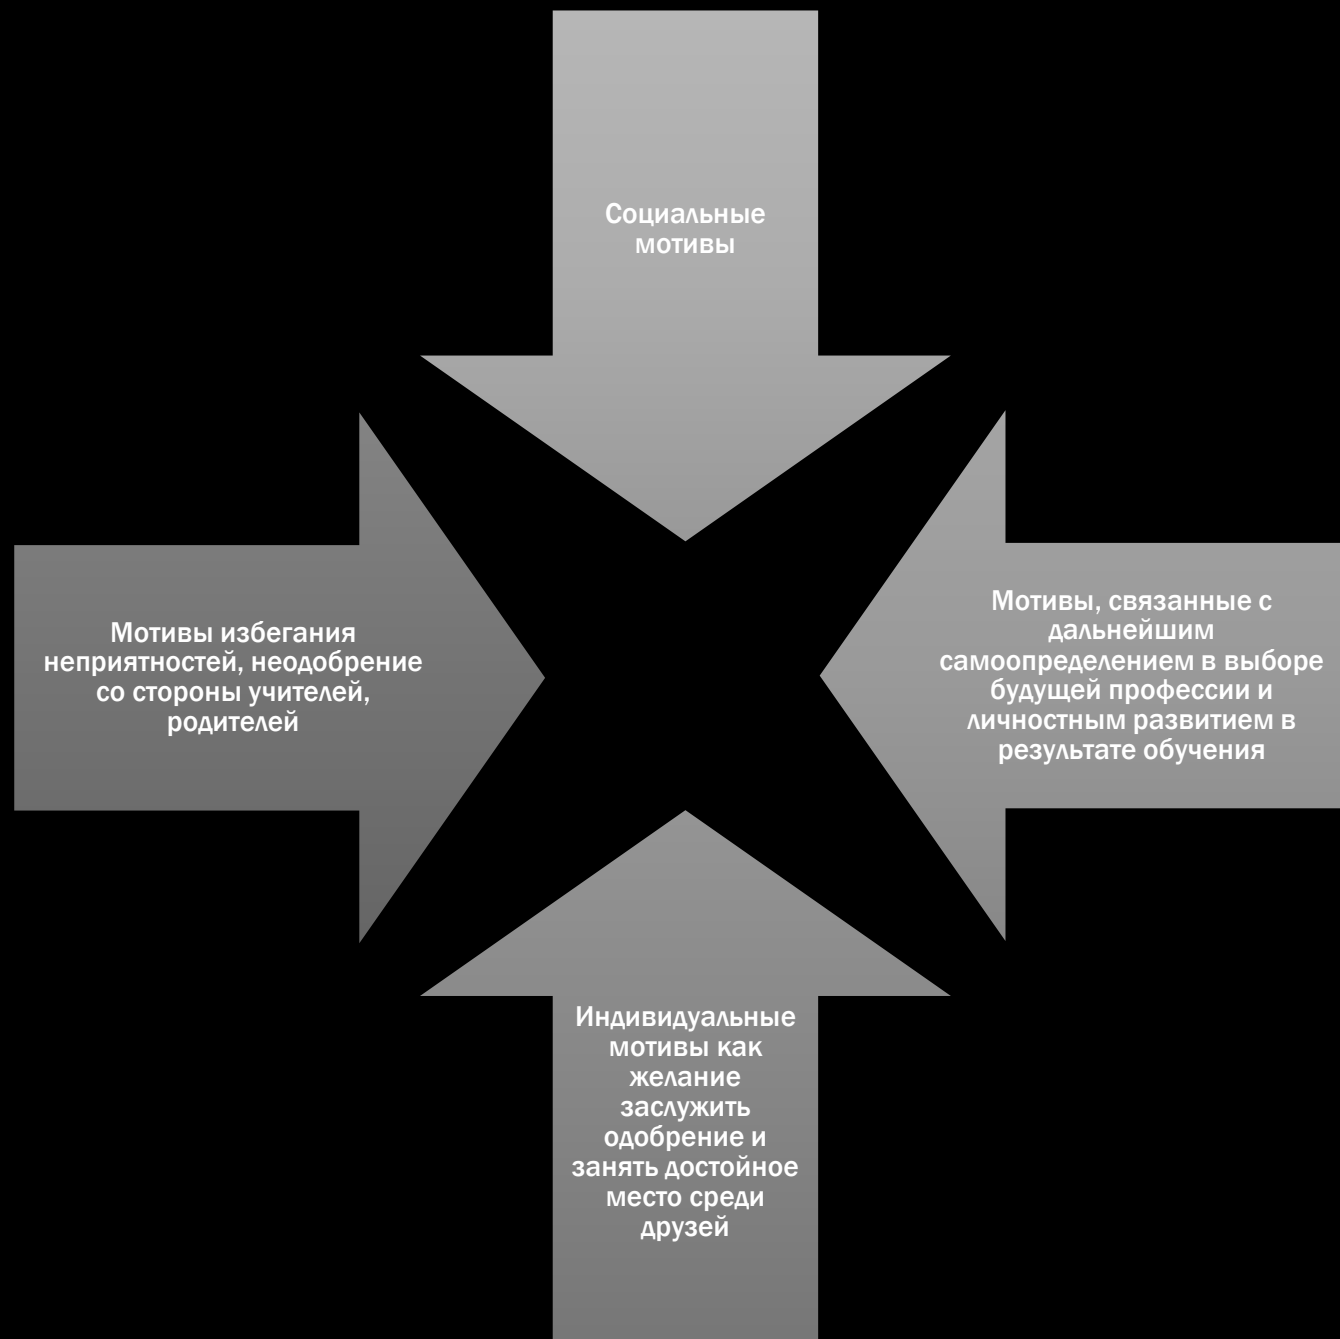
Социальные мотивы

Мотивы избегания неприятностей, неодобрение со стороны учителей, родителей

Мотивы, связанные с дальнейшим самоопределением в выборе будущей профессии и личностным развитием в результате обучения

Индивидуальные мотивы как желание заслужить одобрение и занять достойное место среди друзей